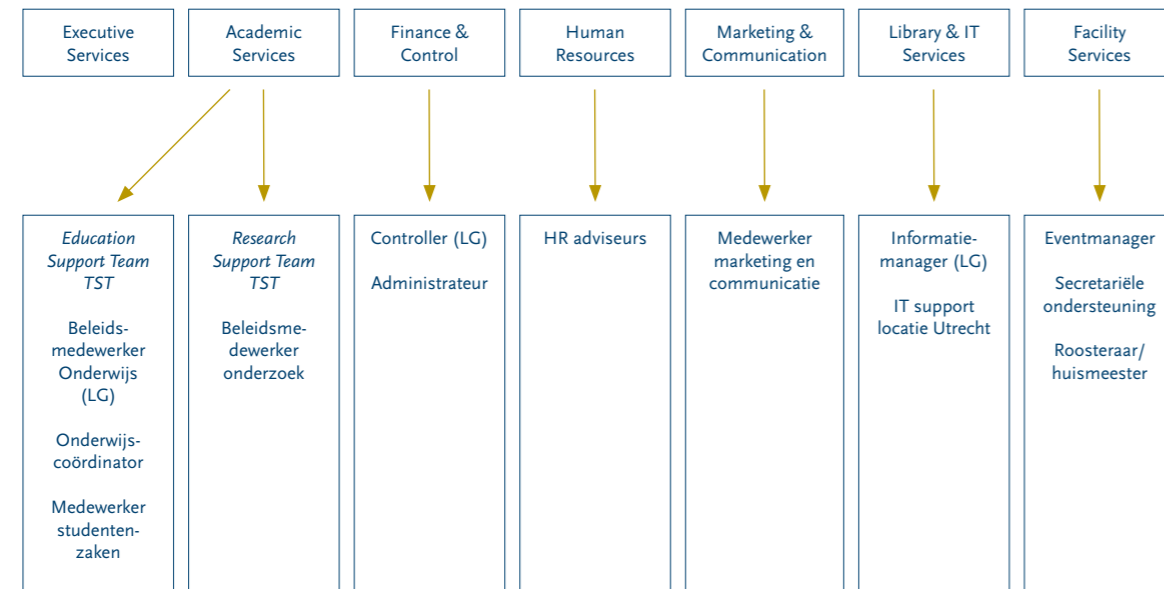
Executive Services

Academic Services

Finance & Control

Human Resources

Marketing & Communication

Library & IT Services

Facility Services

*Education Support Team TST*

Beleidsmedewerker Onderwijs (LG)

Onderwijscoördinator

Medewerker studentenzaken

*Research Support Team TST*

Beleidsmedewerker onderzoek

Controller (LG)

Administrateur

HR adviseurs

Medewerker marketing en communicatie

Informatiemanager (LG)

IT support locatie Utrecht

Eventmanager

Secretariële ondersteuning

Roosteraar/ huismeester